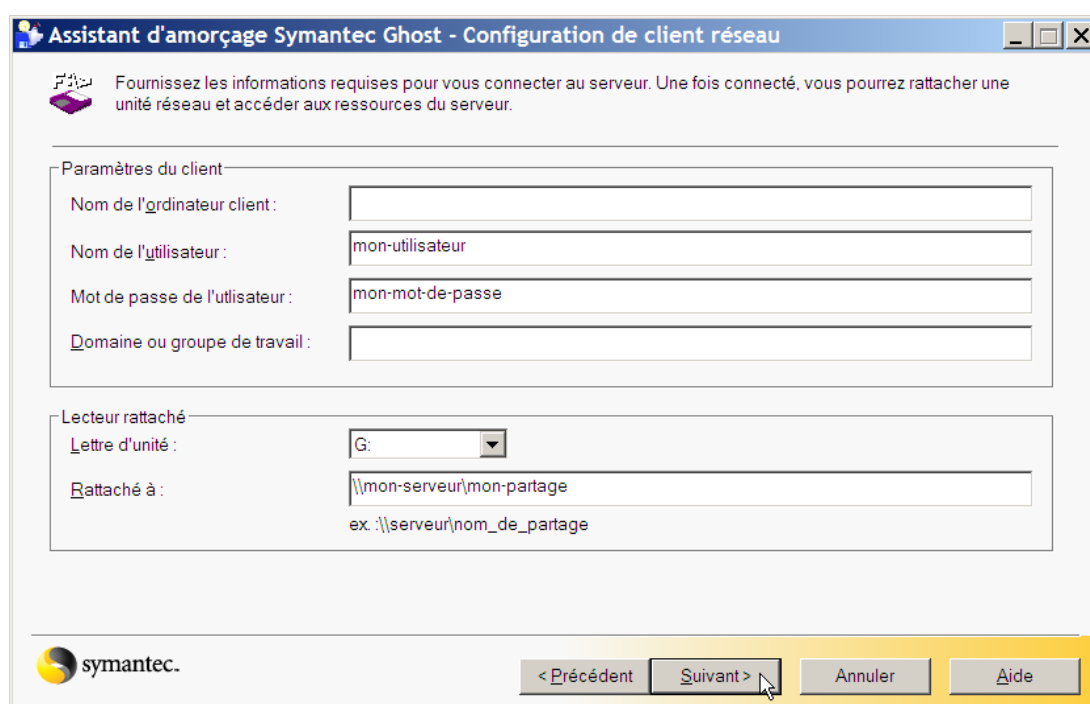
Assistant d'amorçage Symantec Ghost - Configuration de client réseau

Fournissez les informations requises pour vous connecter au serveur. Une fois connecté, vous pourrez rattacher une unité réseau et accéder aux ressources du serveur.

Paramètres du client

Nom de l'ordinateur client :

Nom de l'utilisateur : mon-utilisateur

Mot de passe de l'utlisateur : mon-mot-de-passe

Domaine ou groupe de travail :

Lecteur rattaché

Lettre d'unité : G:

Rattaché à : \\mon-serveur\mon-partage

ex. :\\serveur\nom_de_partage

symantec.

< Précédent | Suivant > | Annuler | Aide